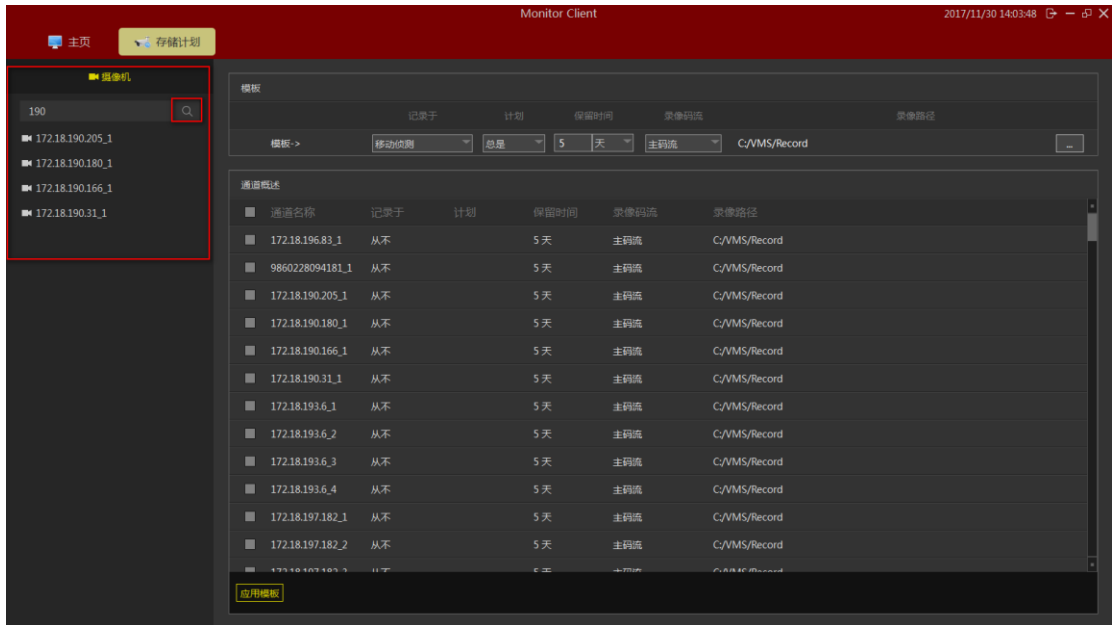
Monitor Client

2017/11/30 14:03:48

主页 存储计划

摄像机

190

172.18.190.205_1
172.18.190.180_1
172.18.190.166_1
172.18.190.31_1

模板

| | 记录于 | 计划 | 保留时间 | 录像码流 | 录像路径 |
|---|---|---|---|---|---|
| 模板-> | 移动侦测 | 总是 | 5 天 | 主码流 | C:/VMS/Record |

...

通道概述

| 通道名称 | 记录于 | 计划 | 保留时间 | 录像码流 | 录像路径 |
|---|---|---|---|---|---|
| 172.18.196.83_1 | 从不 | | 5 天 | 主码流 | C:/VMS/Record |
| 9860228094181_1 | 从不 | | 5 天 | 主码流 | C:/VMS/Record |
| 172.18.190.205_1 | 从不 | | 5 天 | 主码流 | C:/VMS/Record |
| 172.18.190.180_1 | 从不 | | 5 天 | 主码流 | C:/VMS/Record |
| 172.18.190.166_1 | 从不 | | 5 天 | 主码流 | C:/VMS/Record |
| 172.18.190.31_1 | 从不 | | 5 天 | 主码流 | C:/VMS/Record |
| 172.18.193.6_1 | 从不 | | 5 天 | 主码流 | C:/VMS/Record |
| 172.18.193.6_2 | 从不 | | 5 天 | 主码流 | C:/VMS/Record |
| 172.18.193.6_3 | 从不 | | 5 天 | 主码流 | C:/VMS/Record |
| 172.18.193.6_4 | 从不 | | 5 天 | 主码流 | C:/VMS/Record |
| 172.18.197.182_1 | 从不 | | 5 天 | 主码流 | C:/VMS/Record |
| 172.18.197.182_2 | 从不 | | 5 天 | 主码流 | C:/VMS/Record |
| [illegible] | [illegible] | | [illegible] | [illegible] | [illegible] |

应用模板